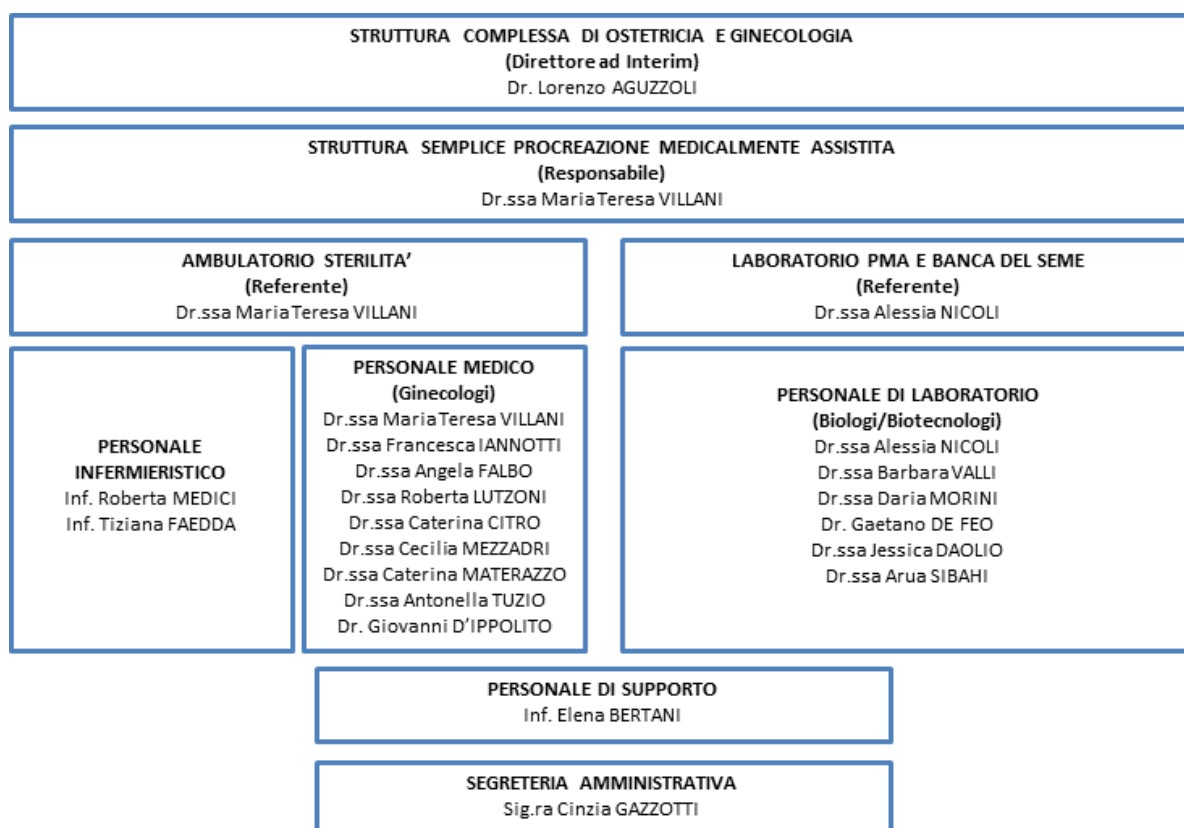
STRUTTURA COMPLESSA DI OSTETRICIA E GINECOLOGIA
(Direttore ad Interim)
Dr. Lorenzo AGUZZOLI

STRUTTURA SEMPLICE PROCREAZIONE MEDICALMENTE ASSISTITA
(Responsabile)
Dr.ssa Maria Teresa VILLANI

AMBULATORIO STERILITA'
(Referente)
Dr.ssa Maria Teresa VILLANI

LABORATORIO PMA E BANCA DEL SEME
(Referente)
Dr.ssa Alessia NICOLI

PERSONALE INFERMIERISTICO
Inf. Roberta MEDICI
Inf. Tiziana FAEDDA

PERSONALE MEDICO
(Ginecologi)
Dr.ssa Maria Teresa VILLANI
Dr.ssa Francesca IANNOTTI
Dr.ssa Angela FALBO
Dr.ssa Roberta LUTZONI
Dr.ssa Caterina CITRO
Dr.ssa Cecilia MEZZADRI
Dr.ssa Caterina MATERAZZO
Dr.ssa Antonella TUZIO
Dr. Giovanni D'IPPOLITO

PERSONALE DI LABORATORIO
(Biologi/Biotecnologi)
Dr.ssa Alessia NICOLI
Dr.ssa Barbara VALLI
Dr.ssa Daria MORINI
Dr. Gaetano DE FEO
Dr.ssa Jessica DAOLIO
Dr.ssa Arua SIBAHI

PERSONALE DI SUPPORTO
Inf. Elena BERTANI

SEGRETERIA AMMINISTRATIVA
Sig.ra Cinzia GAZZOTTI